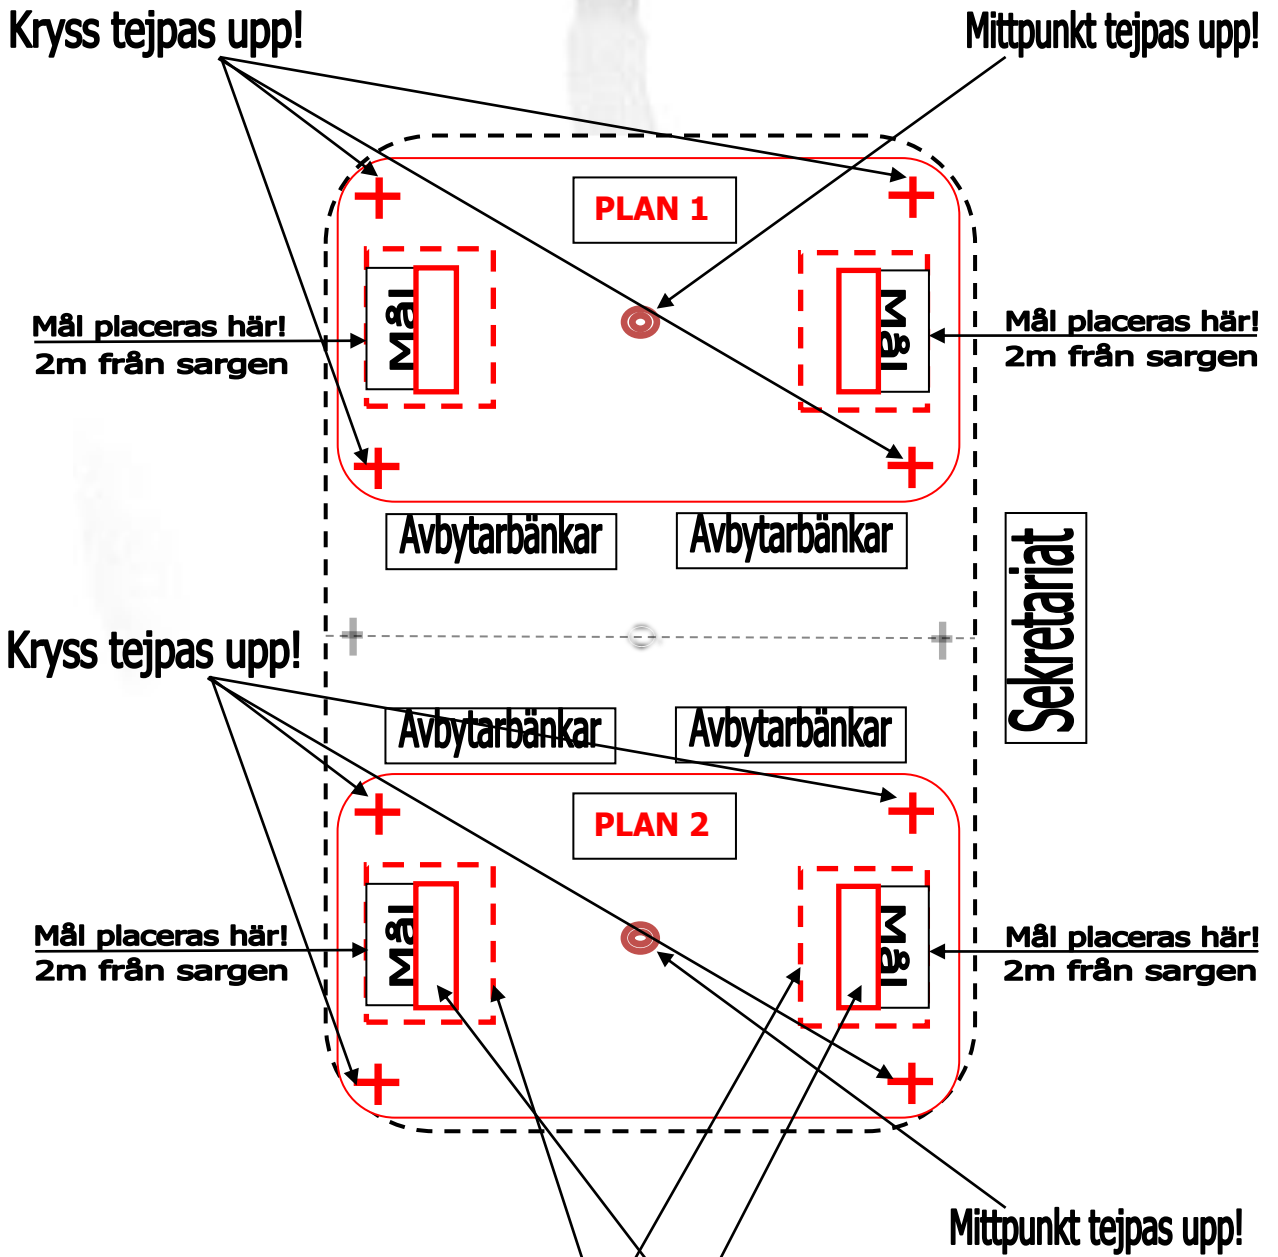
Kryss tejpas upp!

Mittpunkt tejpas upp!

PLAN 1

Mål placeras här!
2m från sargen

Mål

Mål

Mål placeras här!
2m från sargen

Avbytarbänkar

Avbytarbänkar

Sekretariat

Kryss tejpas upp!

Avbytarbänkar

Avbytarbänkar

PLAN 2

Mål placeras här!
2m från sargen

Mål

Mål

Mål placeras här!
2m från sargen

Mittpunkt tejpas upp!